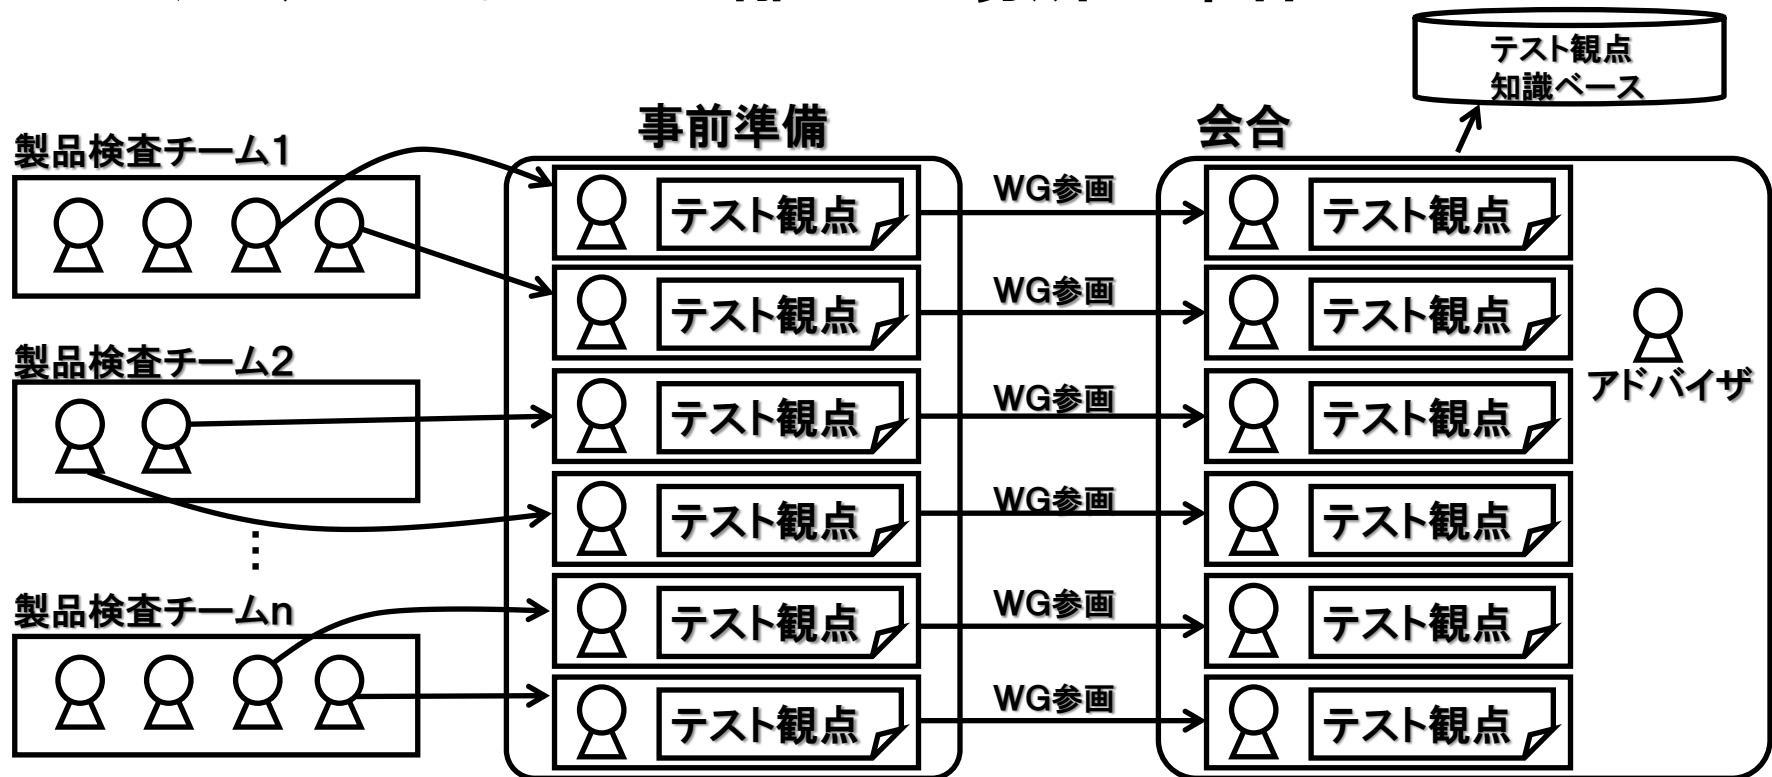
テスト観点
知識ベース

製品検査チーム1

製品検査チーム2

⋮

製品検査チームn

事前準備

テスト観点
テスト観点
テスト観点
テスト観点
テスト観点
テスト観点

WG参画
WG参画
WG参画
WG参画
WG参画
WG参画

会合

テスト観点
テスト観点
テスト観点
テスト観点
テスト観点
テスト観点

アドバイザ